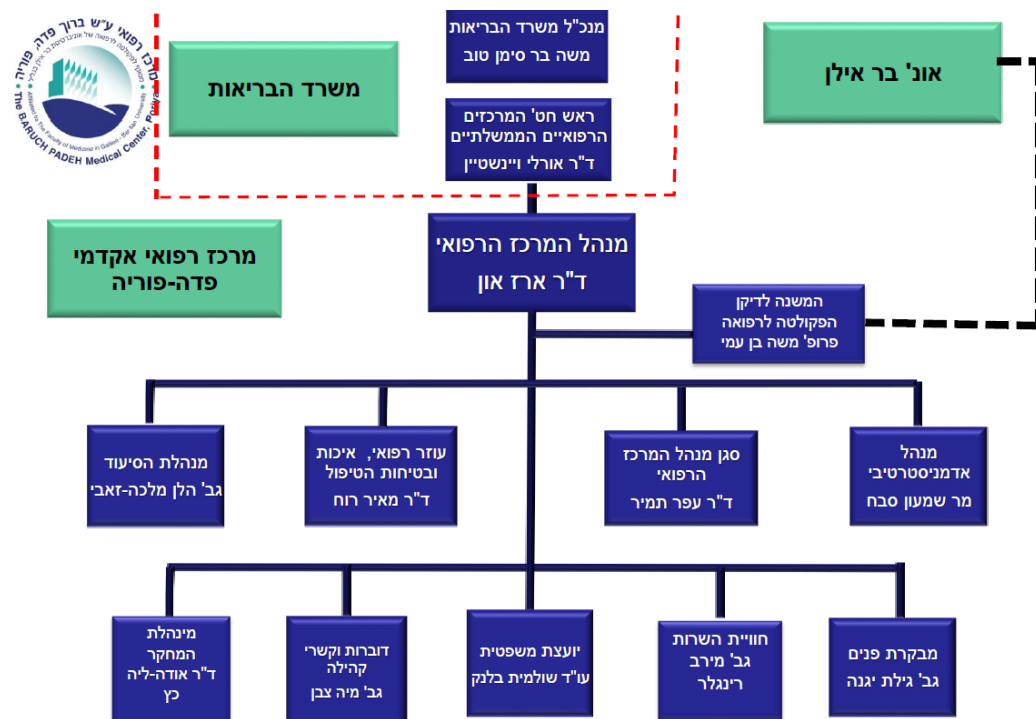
מרכז רפואי ע"ש ברוך פדה, פוריה
The BARUCH PADEH Medical Center, Poriya

משרד הבריאות

מנכ"ל משרד הבריאות
משה בר סימן טוב

ראש חט' המרכזים הרפואיים הממשלתיים
ד"ר אורלי ויינשטיין

אונ' בר אילן

מרכז רפואי אקדמי פדה-פוריה

מנהל המרכז הרפואי
ד"ר ארז און

המשנה לדיקן הפקולטה לרפואה
פרופ' משה בן עמי

מנהל אדמניסטרטיבי
מר שמעון סבח

סגן מנהל המרכז הרפואי
ד"ר עפר תמיר

עוזר רפואי, איכות ובטיחות הטיפול
ד"ר מאיר רוח

מנהלת הסיעוד
גב' הלן מלכה-זאבי

מבקרת פנים
גב' גילת יגנה

חוויית השרות
גב' מירב רינגלר

יועצת משפטית
עו"ד שולמית בלנק

דוברות וקשרי קהילה
גב' מיה צבן

מינהלת המחקר
ד"ר אודה-ליה כץ